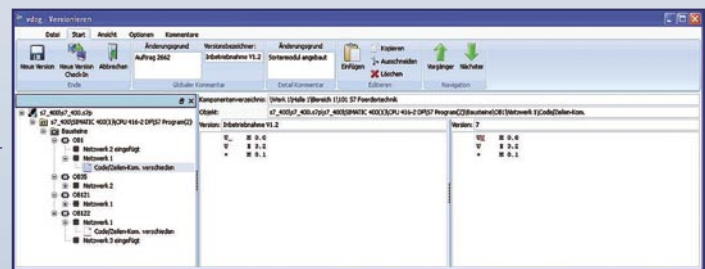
vdog - Versionieren

Datei | Start | Ansicht | Optionen | Kommentare

Neue Version | Neue Version Check-In | Abbrechen
Ende

Änderungsgrund
Auftrag 2662

Versionsbezeichner:
Inbetriebnahme V1.2

Globaler Kommentar

Änderungsgrund
Sortiermodul angebaut

Detail Kommentar

Einfügen | Kopieren | Ausschneiden | Löschen
Editieren

Vorgänger | Nächster
Navigation

s7_400\s7_400.s7p
s7_400\SIMATIC 400(1)\CPU 416-2 DP\S7 Program(2)
Bausteine
OB1
Netzwerk 2 eingefügt
Netzwerk 1
Code(Zeilen-Kom. verschieden
OB35
Netzwerk 1
OB121
Netzwerk 1
OB122
Netzwerk 1
Code(Zeilen-Kom. verschieden
Netzwerk 3 eingefügt

Komponentenverzeichnis: |Werk 1|Halle 1|Bereich 1|101 S7 Foerdertechnik
Objekt: s7_400\s7_400.s7p\s7_400\SIMATIC 400(1)\CPU 416-2 DP\S7 Program(2)\Bausteine\OB1\Netzwerk 1\Code(Zeilen-Kom.
Version: Inbetriebnahme V1.2

U_ M 0.0
U M 3.2
= M 0.1

Version: 7

UN M 0.0
U M 3.2
= M 0.1